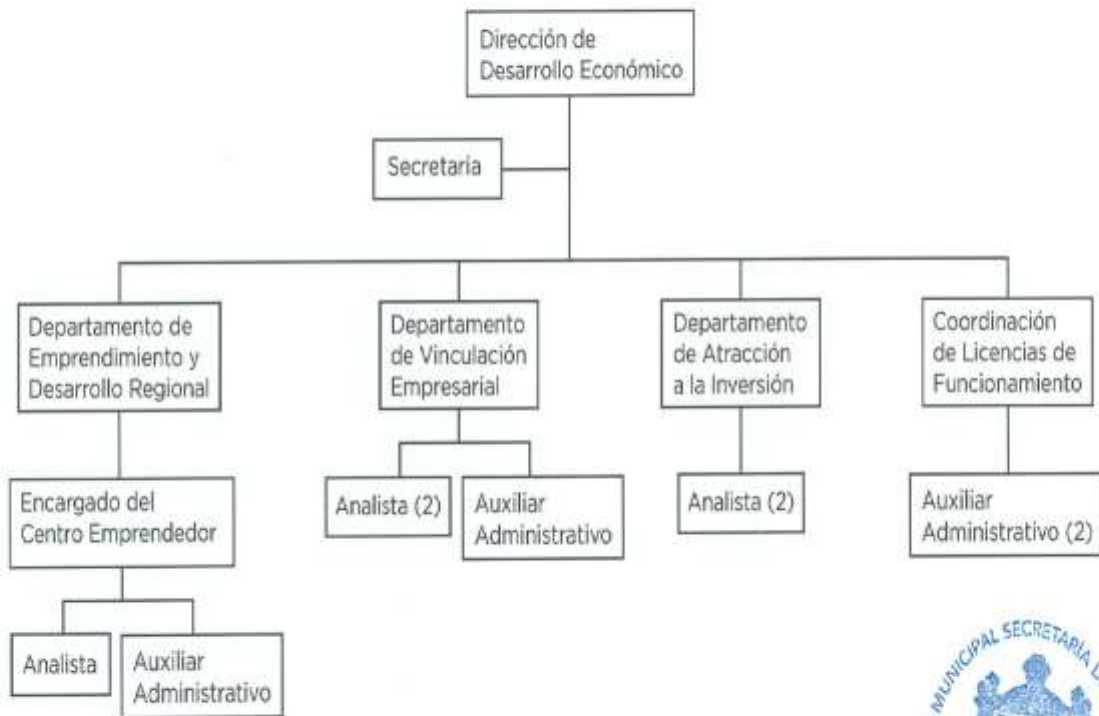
Dirección de Desarrollo Económico

Secretaría

Departamento de Emprendimiento y Desarrollo Regional

Departamento de Vinculación Empresarial

Departamento de Atracción a la Inversión

Coordinación de Licencias de Funcionamiento

Encargado del Centro Emprendedor

Analista (2)

Auxiliar Administrativo

Analista (2)

Auxiliar Administrativo (2)

Analista

Auxiliar Administrativo

MUNICIPAL SECRETARIA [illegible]